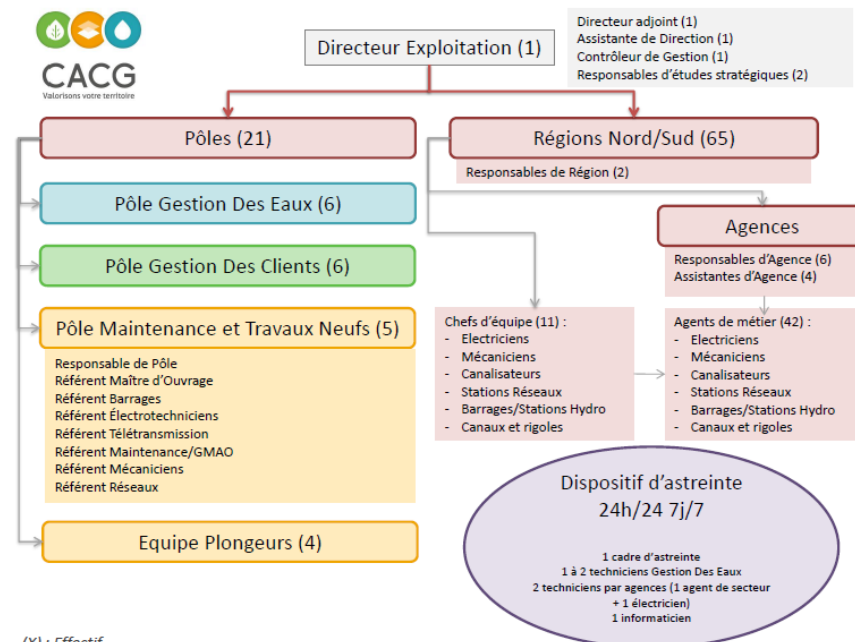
CACG
Valorisons votre territoire

Directeur Exploitation (1)

Directeur adjoint (1)
Assistante de Direction (1)
Contrôleur de Gestion (1)
Responsables d'études stratégiques (2)

Pôles (21)

Régions Nord/Sud (65)

Responsables de Région (2)

Pôle Gestion Des Eaux (6)

Agences

Responsables d'Agence (6)
Assistantes d'Agence (4)

Pôle Gestion Des Clients (6)

Pôle Maintenance et Travaux Neufs (5)

Responsable de Pôle
Référent Maître d'Ouvrage
Référent Barrages
Référent Électrotechniciens
Référent Télétransmission
Référent Maintenance/GMAO
Référent Mécaniciens
Référent Réseaux

Chefs d'équipe (11) :
- Electriciens
- Mécaniciens
- Canalisateurs
- Stations Réseaux
- Barrages/Stations Hydro
- Canaux et rigoles

Agents de métier (42) :
- Electriciens
- Mécaniciens
- Canalisateurs
- Stations Réseaux
- Barrages/Stations Hydro
- Canaux et rigoles

Dispositif d'astreinte
24h/24 7j/7

1 cadre d'astreinte
1 à 2 techniciens Gestion Des Eaux
2 techniciens par agences (1 agent de secteur + 1 électricien)
1 informaticien

Equipe Plongeurs (4)

(X) : Effectif